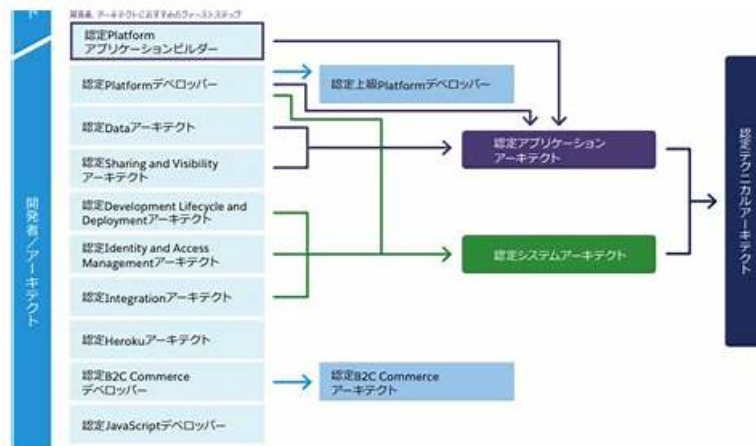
開発者/アーキテクト

開発者、アーキテクトにおすすめのファーストステップ

認定Platform アプリケーションビルダー

認定Platformデベロッパー

認定Dataアーキテクト

認定Sharing and Visibility アーキテクト

認定Development Lifecycle and Deploymentアーキテクト

認定Identity and Access Managementアーキテクト

認定Integrationアーキテクト

認定Herokuアーキテクト

認定B2C Commerce デベロッパー

認定JavaScriptデベロッパー

認定上級Platformデベロッパー

認定B2C Commerce アーキテクト

認定アプリケーション アーキテクト

認定システムアーキテクト

認定テクニカルアーキテクト